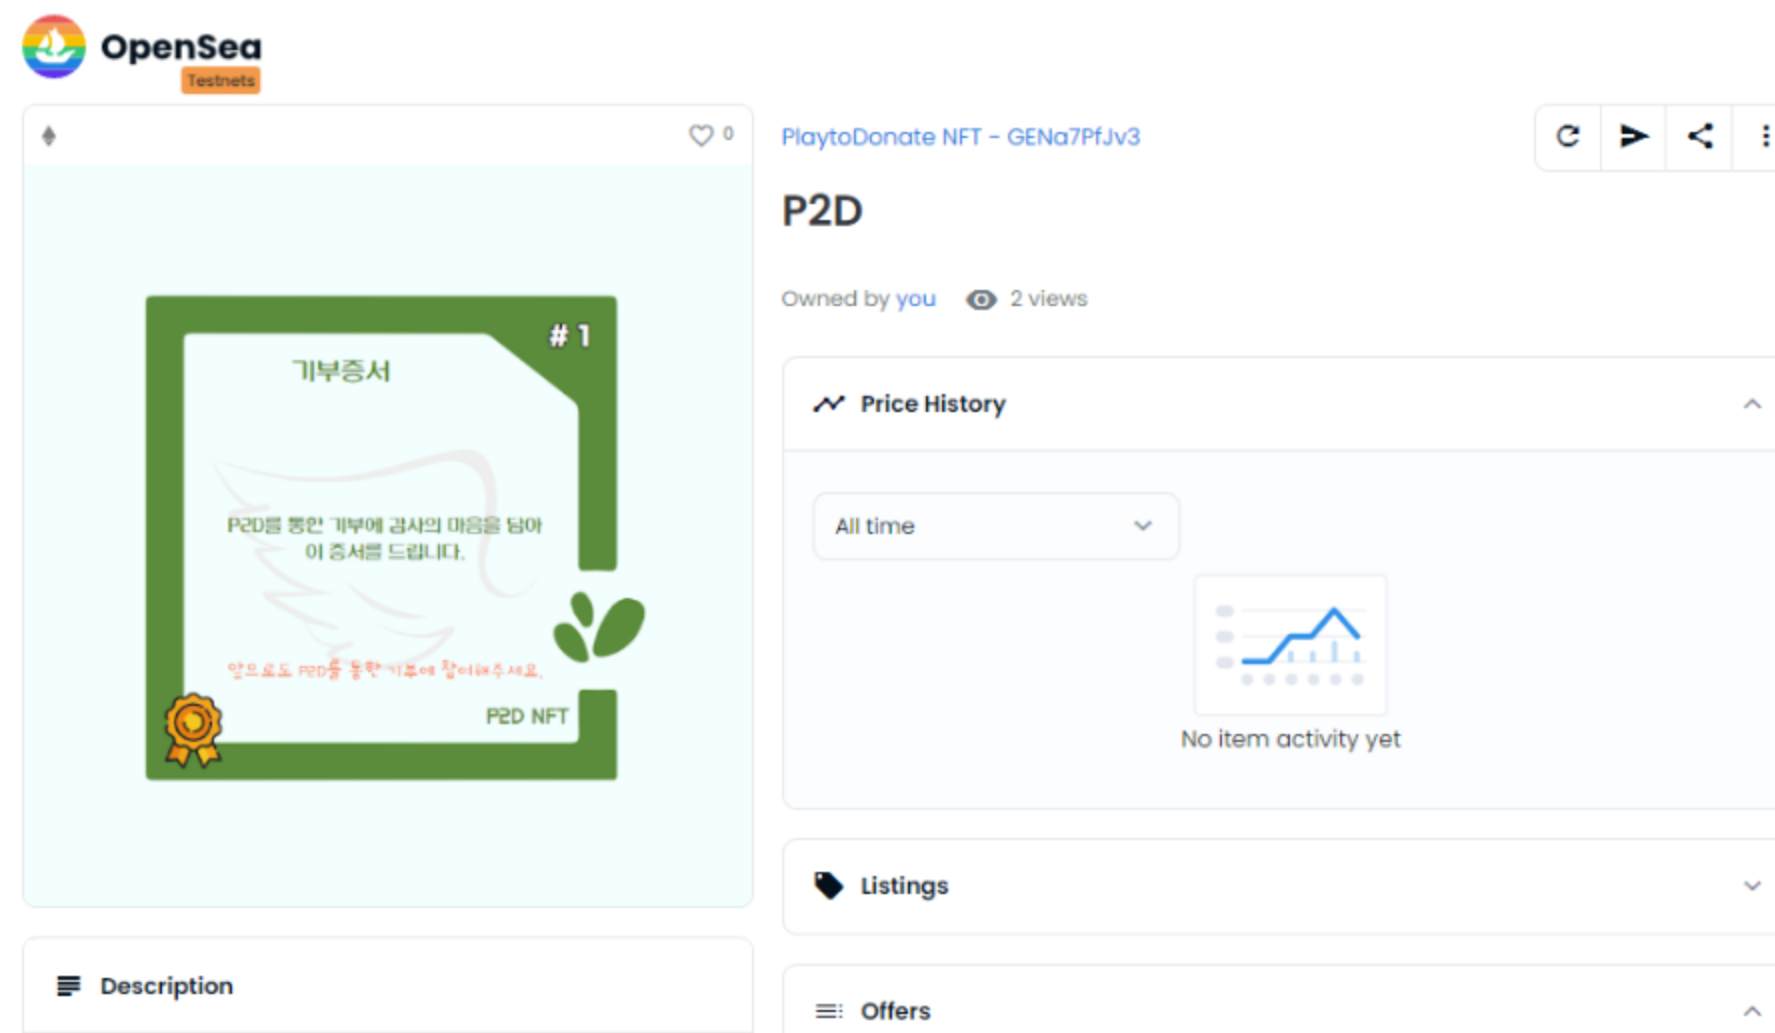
OpenSea
Testnets

0

# 1

기부증서

P2D를 통한 기부에 감사의 마음을 담아 이 증서를 드립니다.

앞으로도 P2D를 통한 기부에 참여해주세요.

P2D NFT

PlaytoDonate NFT - GENa7PfJv3

P2D

Owned by you 2 views

Price History

All time

No item activity yet

Listings

Description

Offers